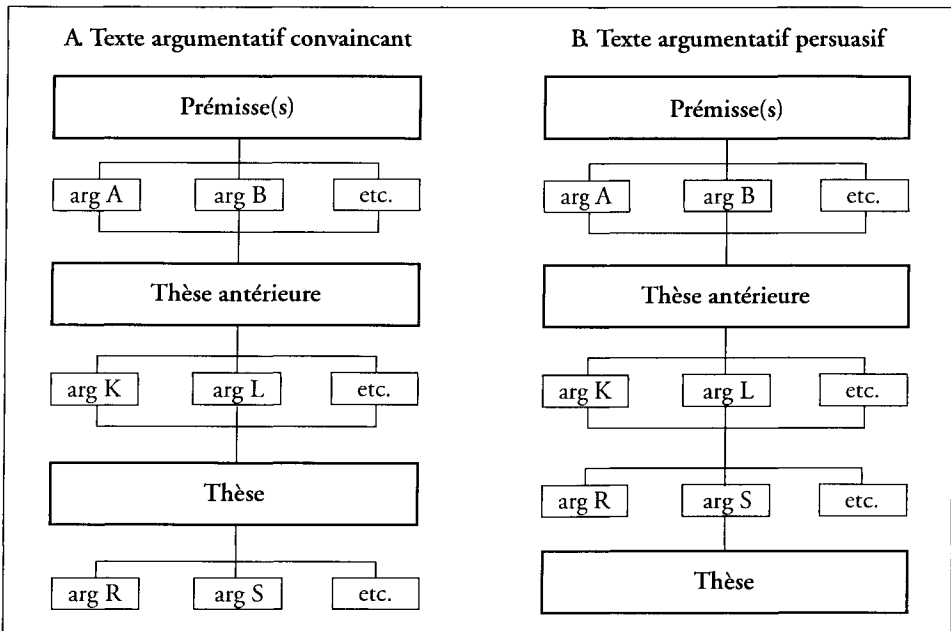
A. Texte argumentatif convaincant

Prémisse(s)

arg A

arg B

etc.

Thèse antérieure

arg K

arg L

etc.

Thèse

arg R

arg S

etc.

B. Texte argumentatif persuasif

Prémisse(s)

arg A

arg B

etc.

Thèse antérieure

arg K

arg L

etc.

arg R

arg S

etc.

Thèse